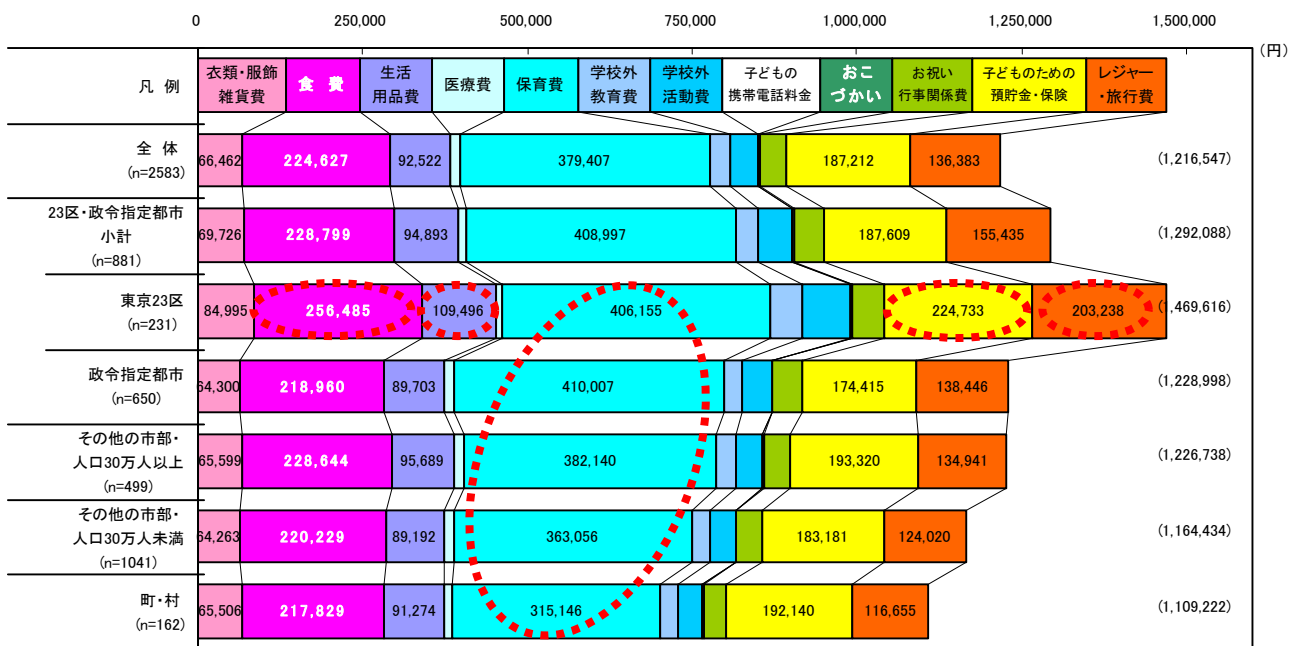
0 250,000 500,000 750,000 1,000,000 1,250,000 1,500,000

（円）

| 凡 例 | 衣類・服飾雑貨費 | 食 費 | 生活用品費 | 医療費 | 保育費 | 学校外教育費 | 学校外活動費 | 子どもの携帯電話料金 | おこづかい | お祝い行事関係費 | 子どものための預貯金・保険 | レジャー・旅行費 | |
|---|---|---|---|---|---|---|---|---|---|---|---|---|---|
| 全 体 (n=2583) | 66,462 | 224,627 | 92,522 | | 379,407 | | | | | | 187,212 | 136,383 | (1,216,547) |
| 23区・政令指定都市 小計 (n=881) | 69,726 | 228,799 | 94,893 | | 408,997 | | | | | | 187,609 | 155,435 | (1,292,088) |
| 東京23区 (n=231) | 84,995 | 256,485 | 109,496 | | 406,155 | | | | | | 224,733 | 203,238 | (1,469,616) |
| 政令指定都市 (n=650) | 64,300 | 218,960 | 89,703 | | 410,007 | | | | | | 174,415 | 138,446 | (1,228,998) |
| その他の市部・人口30万人以上 (n=499) | 65,599 | 228,644 | 95,689 | | 382,140 | | | | | | 193,320 | 134,941 | (1,226,738) |
| その他の市部・人口30万人未満 (n=1041) | 64,263 | 220,229 | 89,192 | | 363,056 | | | | | | 183,181 | 124,020 | (1,164,434) |
| 町・村 (n=162) | 65,506 | 217,829 | 91,274 | | 315,146 | | | | | | 192,140 | 116,655 | (1,109,222) |